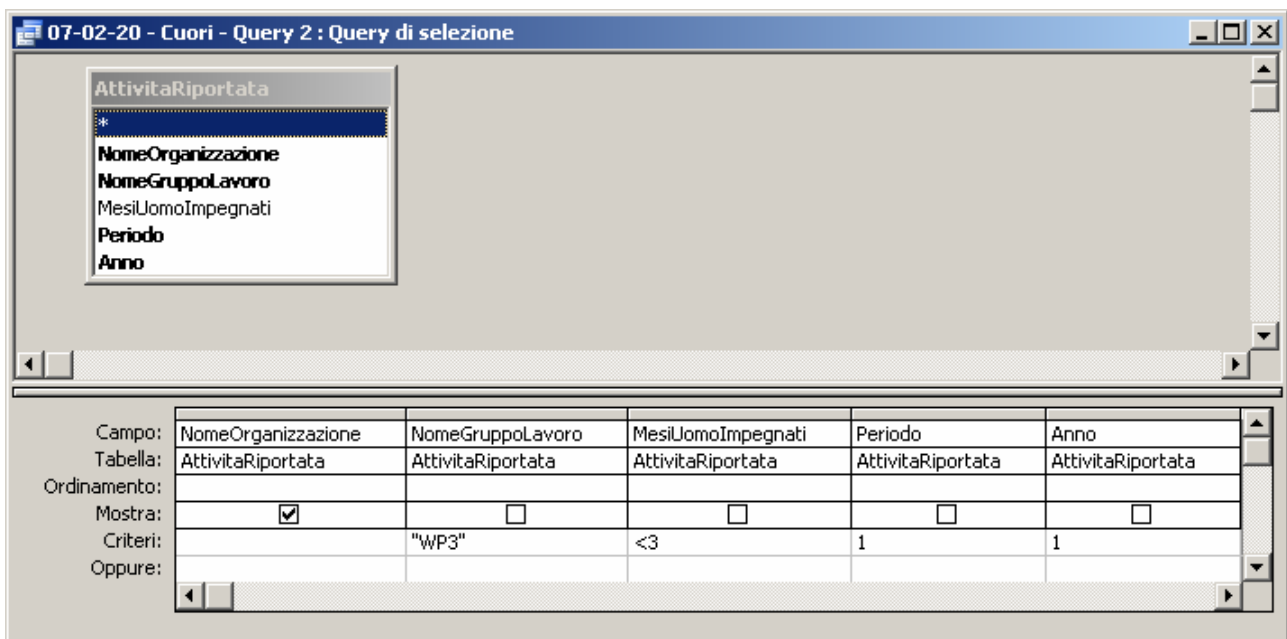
07-02-20 - Cuori - Query 2 : Query di selezione

AttivitaRiportata
*
NomeOrganizzazione
NomeGruppoLavoro
MesiUomoImpegnati
Periodo
Anno

| | | | | | |
|---|---|---|---|---|---|
| Campo: | NomeOrganizzazione | NomeGruppoLavoro | MesiUomoImpegnati | Periodo | Anno |
| Tabella: | AttivitaRiportata | AttivitaRiportata | AttivitaRiportata | AttivitaRiportata | AttivitaRiportata |
| Ordinamento: | | | | | |
| Mostra: | ☑ | ☐ | ☐ | ☐ | ☐ |
| Criteri: | | "WP3" | <3 | 1 | 1 |
| Oppure: | | | | | |